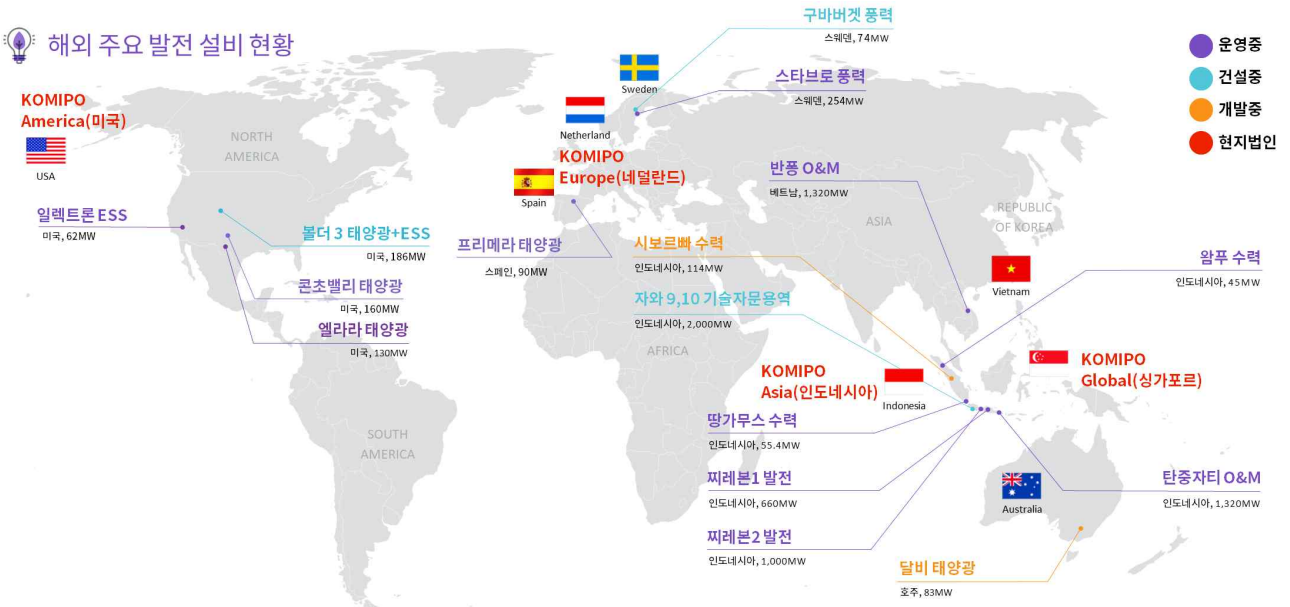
해외 주요 발전 설비 현황

운영중
건설중
개발중
현지법인

KOMIPO America(미국)
USA

NORTH AMERICA

일렉트론 ESS
미국, 62MW

볼더 3 태양광+ESS
미국, 186MW

콘초밸리 태양광
미국, 160MW

엘라라 태양광
미국, 130MW

SOUTH AMERICA

Sweden
Netherland
KOMIPO Europe(네덜란드)
Spain

구바버겟 풍력
스웨덴, 74MW

스타브로 풍력
스웨덴, 254MW

프리메라 태양광
스페인, 90MW

AFRICA

ASIA

반퐁 O&M
베트남, 1,320MW

REPUBLIC OF KOREA

Vietnam

시보르빠 수력
인도네시아, 114MW

자와 9,10 기술자문용역
인도네시아, 2,000MW

왐푸 수력
인도네시아, 45MW

KOMIPO Asia(인도네시아)
Indonesia

KOMIPO Global(싱가포르)

땅가무스 수력
인도네시아, 55.4MW

찌레본1 발전
인도네시아, 660MW

찌레본2 발전
인도네시아, 1,000MW

탄중자티 O&M
인도네시아, 1,320MW

Australia

달비 태양광
호주, 83MW